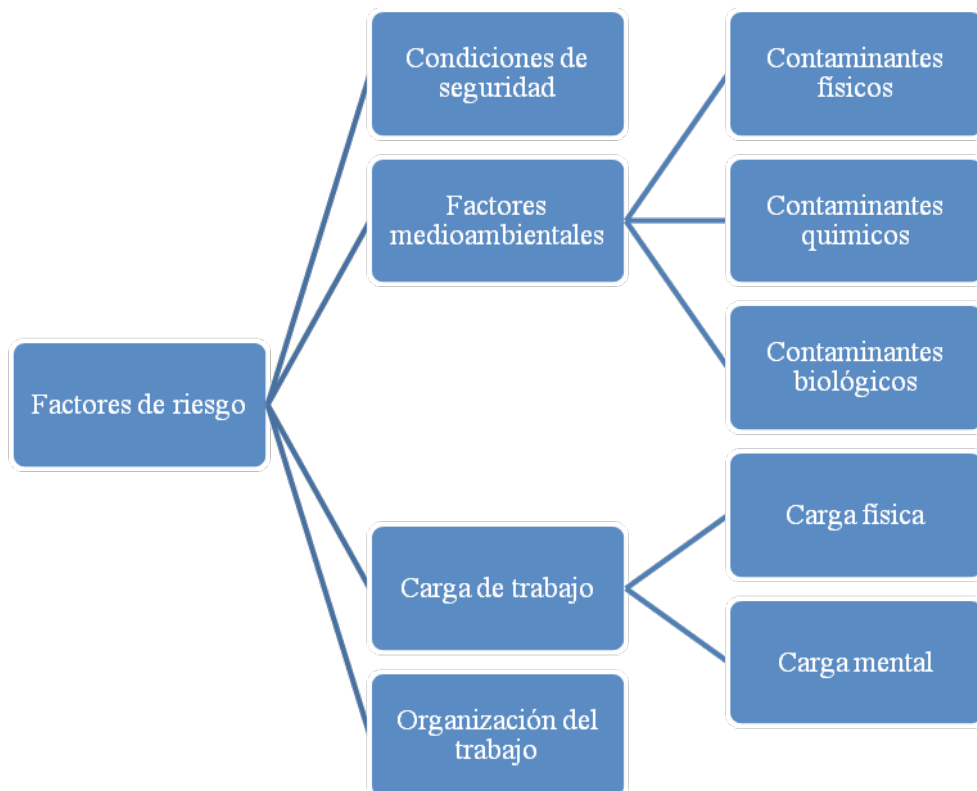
Factores de riesgo

Condiciones de seguridad

Factores medioambientales

Contaminantes físicos

Contaminantes quimicos

Contaminantes biológicos

Carga de trabajo

Carga física

Carga mental

Organización del trabajo